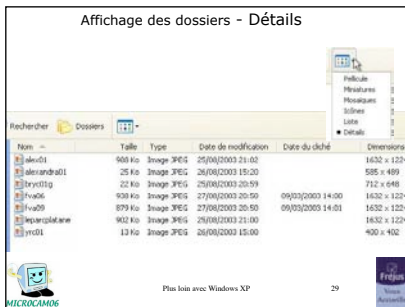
Affichage des dossiers - Détails

Pellicule
Miniatures
Mosaïques
Icônes
Liste
• Détails

Rechercher Dossiers

| Nom | Taille | Type | Date de modification | Date du cliché | Dimensions |
|---|---|---|---|---|---|
| alex01 | 908 Ko | Image JPEG | 25/08/2003 21:02 | | 1632 x 122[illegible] |
| alexandra01 | 25 Ko | Image JPEG | 26/08/2003 15:20 | | 585 x 489 |
| bryc01g | 22 Ko | Image JPEG | 25/08/2003 20:59 | | 712 x 648 |
| fva06 | 938 Ko | Image JPEG | 27/08/2003 20:50 | 09/03/2003 14:00 | 1632 x 122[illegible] |
| fva09 | 879 Ko | Image JPEG | 27/08/2003 20:50 | 09/03/2003 14:01 | 1632 x 122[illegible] |
| leparcplatane | 902 Ko | Image JPEG | 25/08/2003 21:00 | | 1632 x 122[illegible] |
| yrc01 | 13 Ko | Image JPEG | 26/08/2003 15:00 | | 400 x 402 |

MICROCAM06

Plus loin avec Windows XP

29

Fréjus
Votre Accueil